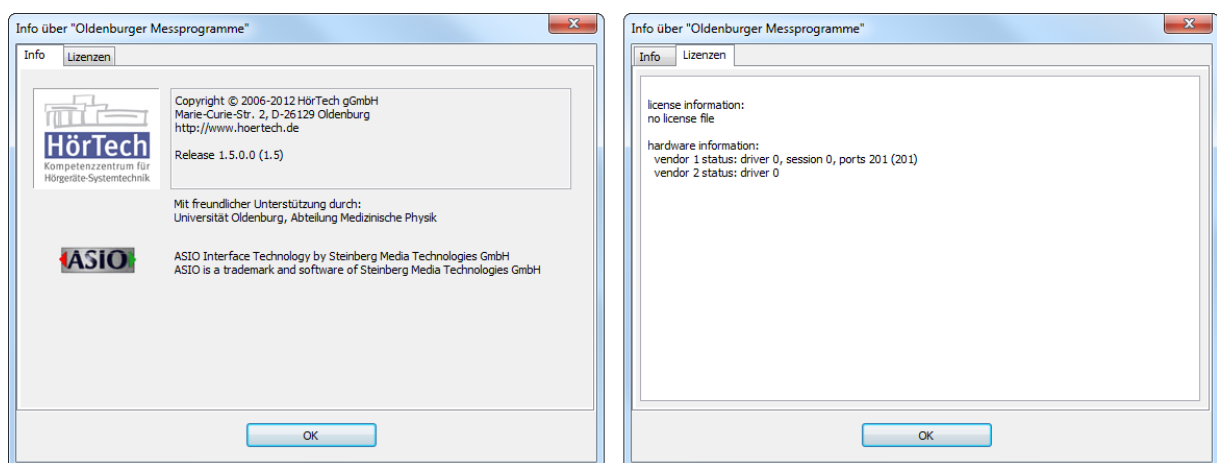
Info über "Oldenburger Messprogramme"

Info | Lizenzen

HörTech
Kompetenzzentrum für Hörgeräte-Systemtechnik

Copyright © 2006-2012 HörTech gGmbH
Marie-Curie-Str. 2, D-26129 Oldenburg
http://www.hoertech.de

Release 1.5.0.0 (1.5)

Mit freundlicher Unterstützung durch:
Universität Oldenburg, Abteilung Medizinische Physik

ASIO

ASIO Interface Technology by Steinberg Media Technologies GmbH
ASIO is a trademark and software of Steinberg Media Technologies GmbH

OK

Info über "Oldenburger Messprogramme"

Info | Lizenzen

license information:
no license file

hardware information:
vendor 1 status: driver 0, session 0, ports 201 (201)
vendor 2 status: driver 0

OK